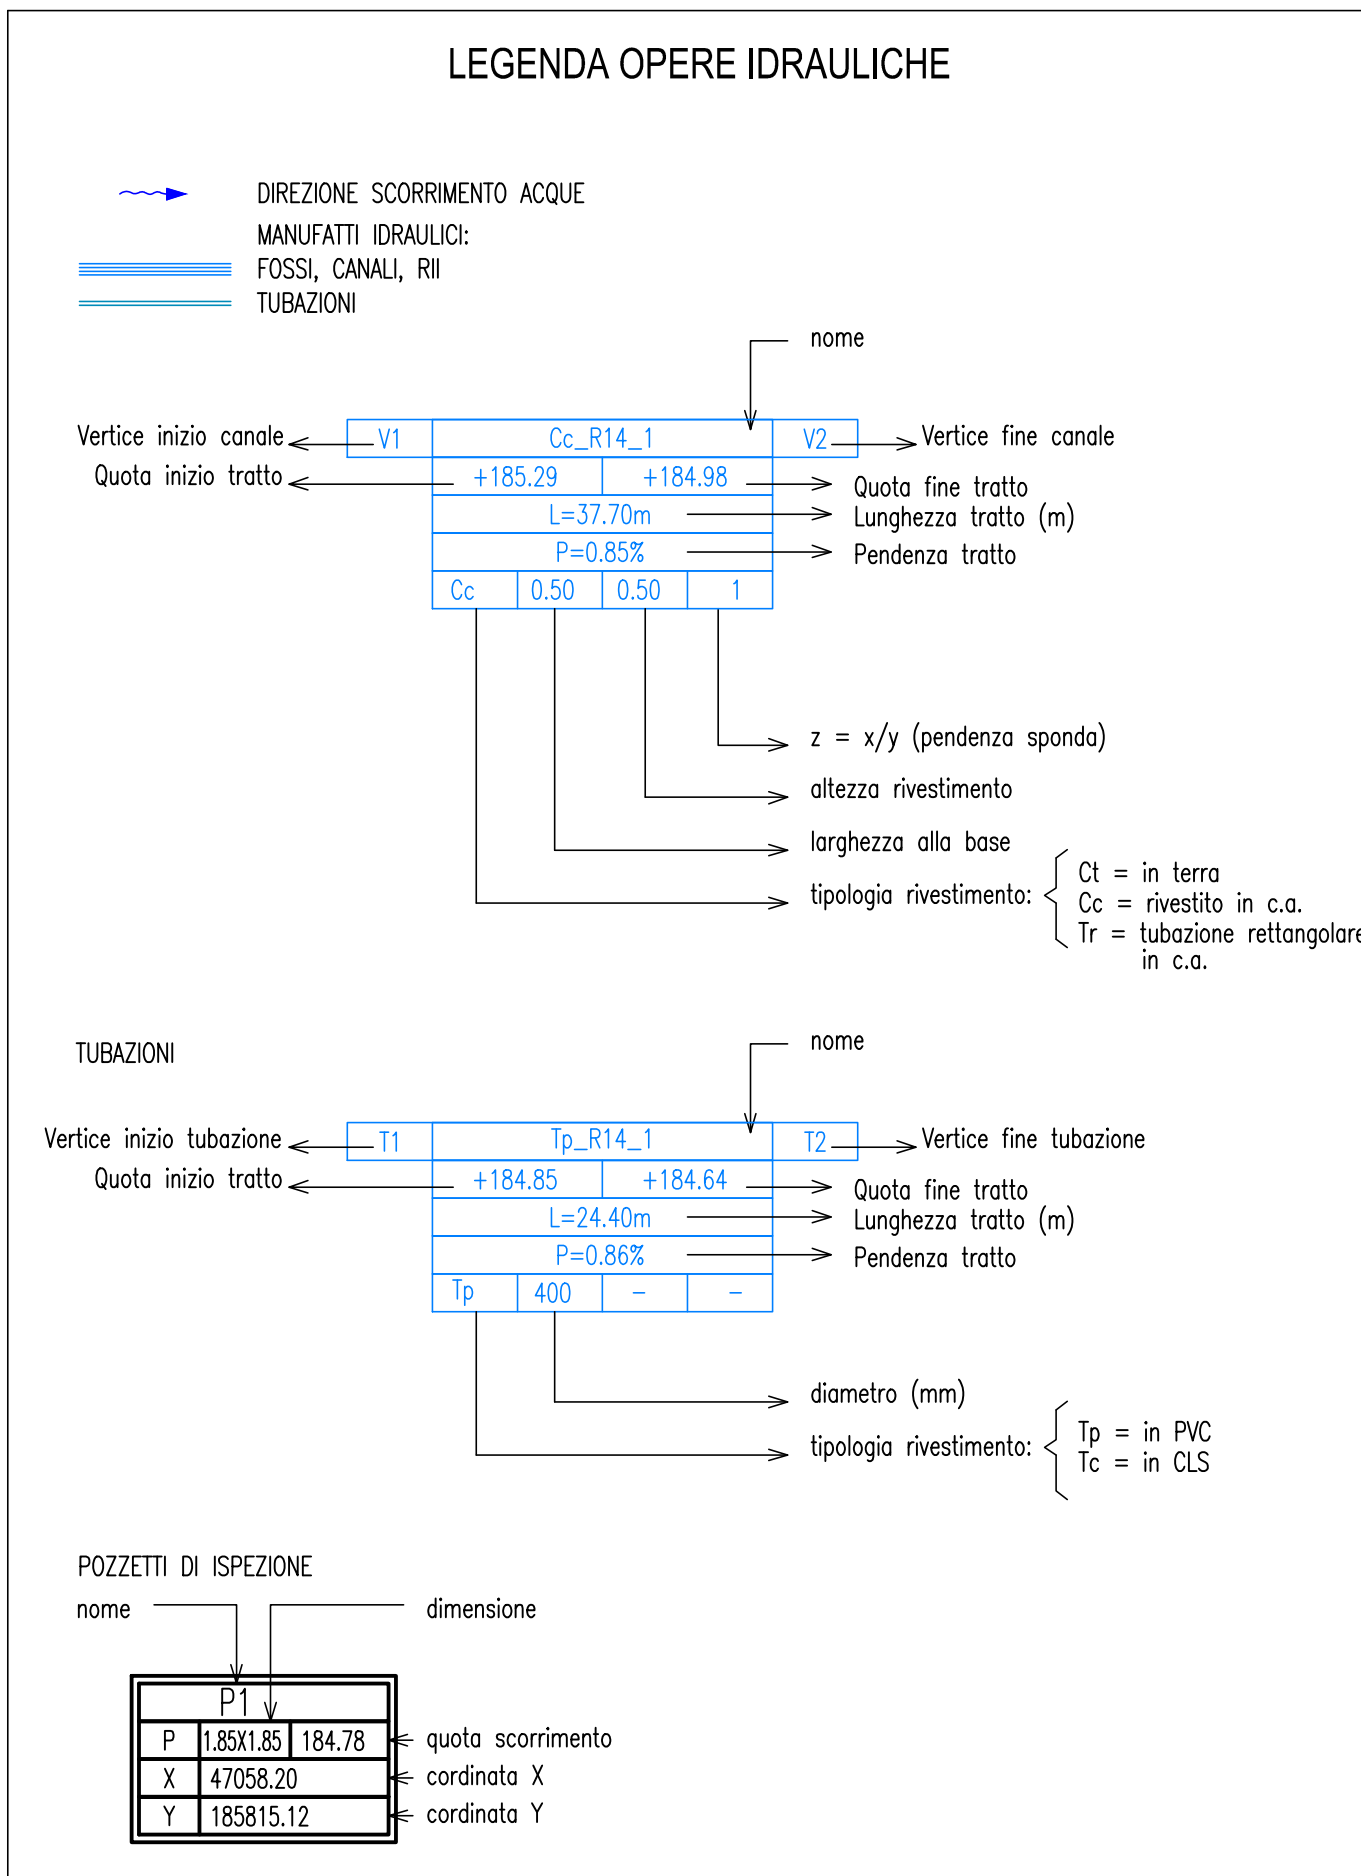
LEGENDA OPERE IDRAULICHE

DIREZIONE SCORRIMENTO ACQUE

MANUFATTI IDRAULICI:
FOSSI, CANALI, RII
TUBAZIONI

nome

Vertice inizio canale

| V1 | Cc_R14_1 | | | V2 |
|---|---|---|---|---|
| | +185.29 | +184.98 | | |
| | L=37.70m | | | |
| | P=0.85% | | | |
| Cc | 0.50 | 0.50 | 1 | |

Vertice fine canale
Quota inizio tratto
Quota fine tratto
Lunghezza tratto (m)
Pendenza tratto

z = x/y (pendenza sponda)
altezza rivestimento
larghezza alla base
tipologia rivestimento:
Ct = in terra
Cc = rivestito in c.a.
Tr = tubazione rettangolare in c.a.

TUBAZIONI

nome

Vertice inizio tubazione

| T1 | Tp_R14_1 | | | T2 |
|---|---|---|---|---|
| | +184.85 | +184.64 | | |
| | L=24.40m | | | |
| | P=0.86% | | | |
| Tp | 400 | – | – | |

Vertice fine tubazione
Quota inizio tratto
Quota fine tratto
Lunghezza tratto (m)
Pendenza tratto

diametro (mm)
tipologia rivestimento:
Tp = in PVC
Tc = in CLS

POZZETTI DI ISPEZIONE

nome
dimensione

| P1 | | |
|---|---|---|
| P | 1.85X1.85 | 184.78 |
| X | 47058.20 | |
| Y | 185815.12 | |

quota scorrimento
cordinata X
cordinata Y